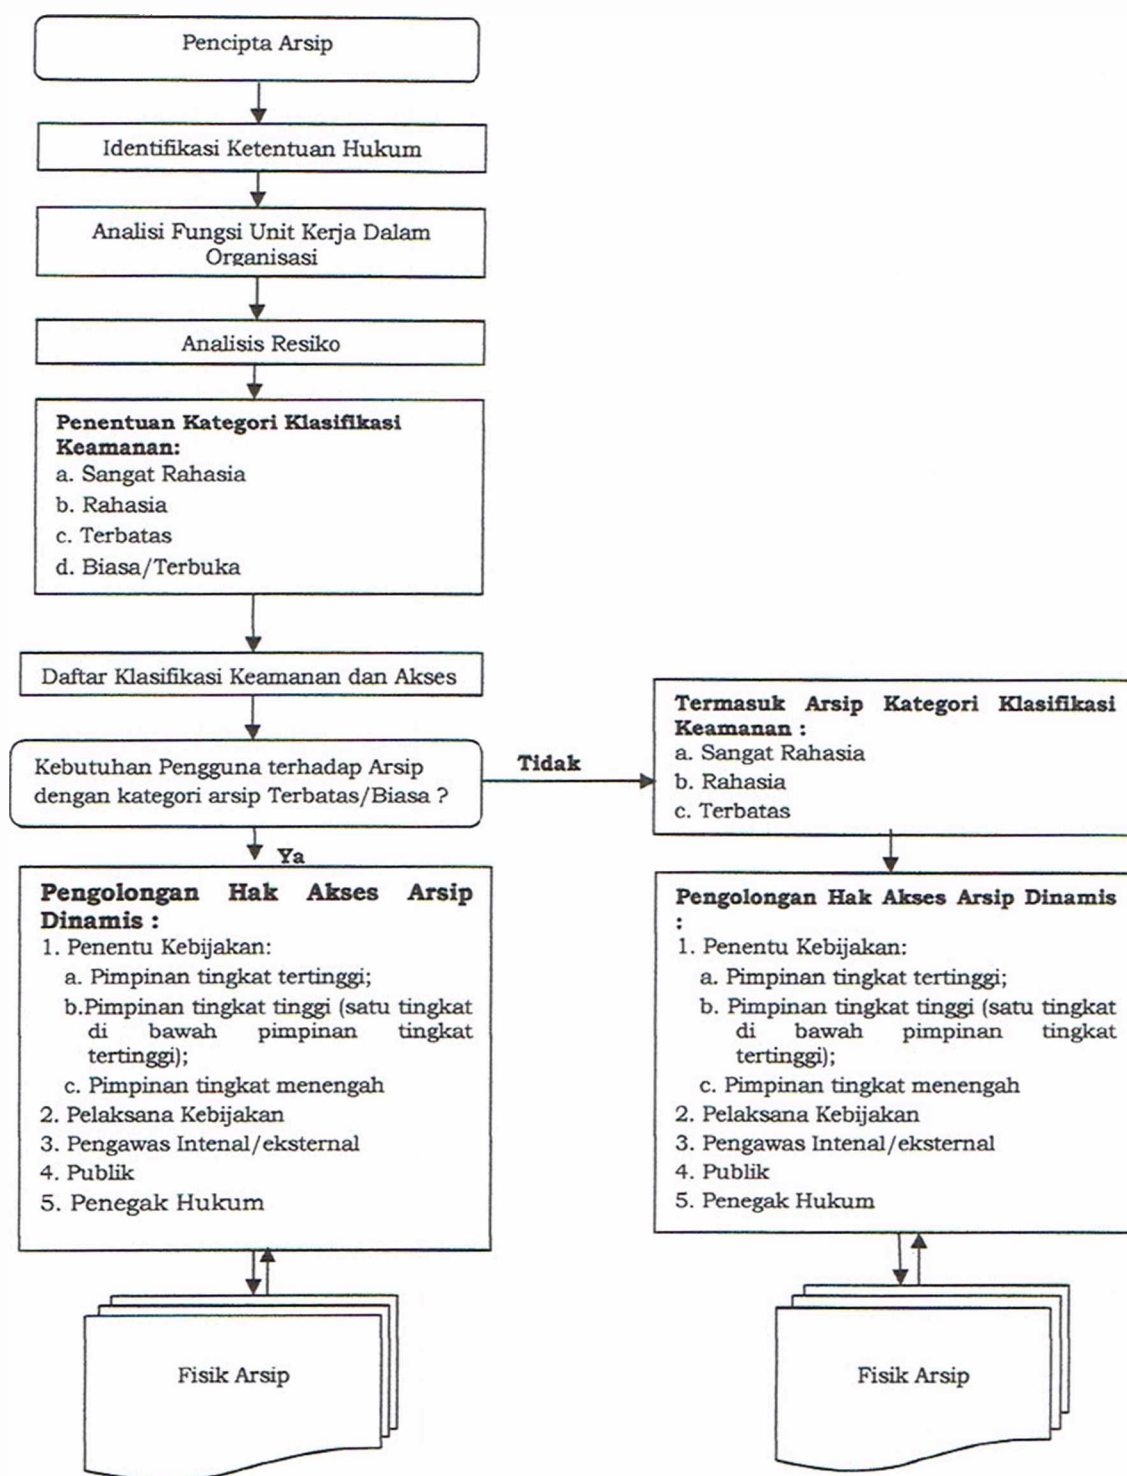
Pencipta Arsip

Identifikasi Ketentuan Hukum

Analisi Fungsi Unit Kerja Dalam Organisasi

Analisis Resiko

**Penentuan Kategori Klasifikasi Keamanan:**
a. Sangat Rahasia
b. Rahasia
c. Terbatas
d. Biasa/Terbuka

Daftar Klasifikasi Keamanan dan Akses

Kebutuhan Pengguna terhadap Arsip dengan kategori arsip Terbatas/Biasa ?

Tidak

Ya

**Pengolongan Hak Akses Arsip Dinamis :**
1. Penentu Kebijakan:
a. Pimpinan tingkat tertinggi;
b. Pimpinan tingkat tinggi (satu tingkat di bawah pimpinan tingkat tertinggi);
c. Pimpinan tingkat menengah
2. Pelaksana Kebijakan
3. Pengawas Intenal/eksternal
4. Publik
5. Penegak Hukum

Fisik Arsip

**Termasuk Arsip Kategori Klasifikasi Keamanan :**
a. Sangat Rahasia
b. Rahasia
c. Terbatas

**Pengolongan Hak Akses Arsip Dinamis :**
1. Penentu Kebijakan:
a. Pimpinan tingkat tertinggi;
b. Pimpinan tingkat tinggi (satu tingkat di bawah pimpinan tingkat tertinggi);
c. Pimpinan tingkat menengah
2. Pelaksana Kebijakan
3. Pengawas Intenal/eksternal
4. Publik
5. Penegak Hukum

Fisik Arsip